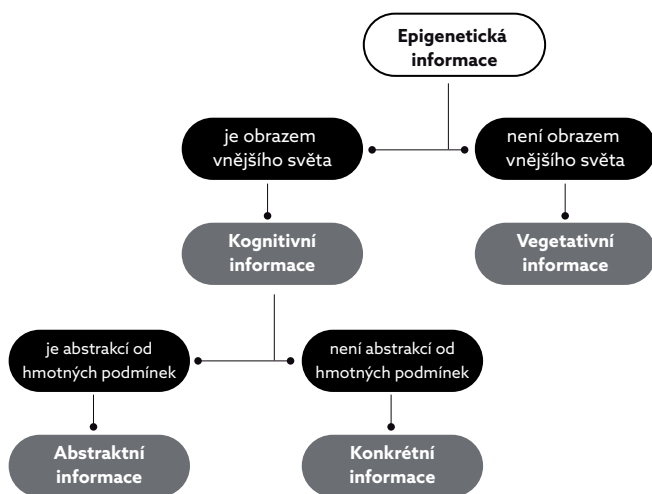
Epigenetická informace

je obrazem vnějšího světa

není obrazem vnějšího světa

Kognitivní informace

Vegetativní informace

je abstrakcí od hmotných podmínek

není abstrakcí od hmotných podmínek

Abstraktní informace

Konkrétní informace